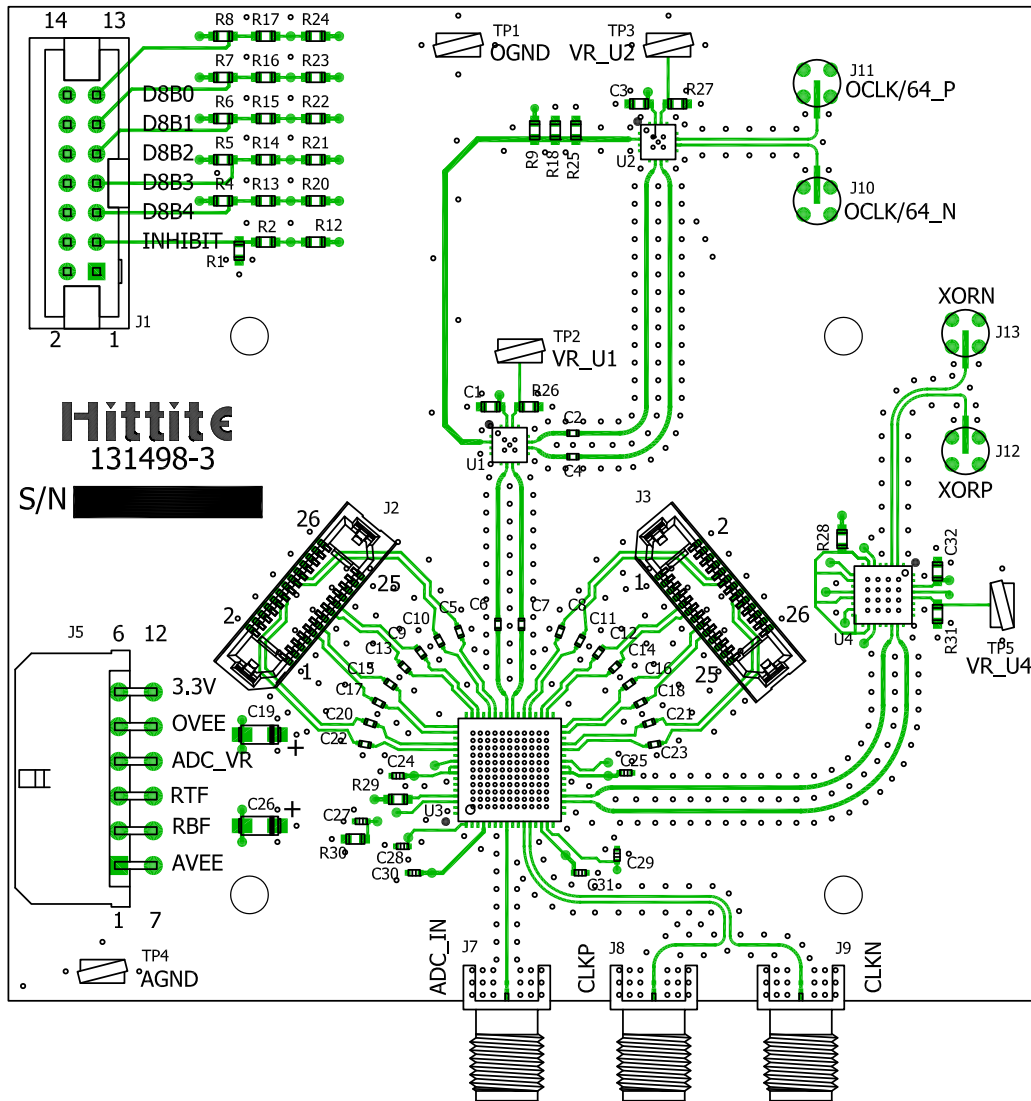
14 13
R8 R17 R24
R7 R16 R23
D8B0
R6 R15 R22
D8B1
R5 R14 R21
D8B2
R4 R13 R20
D8B3
D8B4
R2 R12
INHIBIT
R1
2 1
J1

TP1
OGND
TP3
VR_U2
C3 R27
R9 R18 R25
U2
J11
OCLK/64_P
J10
OCLK/64_N

TP2
VR_U1
C1 R26
C2
U1
C4

XORN
J13
J12
XORP

Hittite
131498-3
S/N

26 J2
25
2
1
J3 2
1
26
25
C5 C6 C7 C8
C10 C11
C9 C12
C13 C14
C15 C16
C17 C18
C20 C21
C22 C23
C24 C25
R29
U3
C27
R30
C28
C30
C29
C31

R28
C32
U4
R31
TP5
VR_U4

J5 6 12
3.3V
C19
OVEE
+
ADC_VR
RTF
C26
+
RBF
AVEE
1 7
TP4
AGND

ADC_IN
J7
CLKP
J8
J9
CLKN